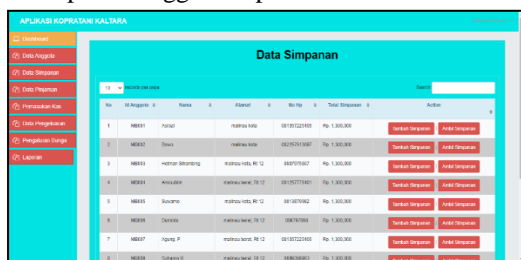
p ggot p

APLIKASI KOPRATANI KALTARA

Dashboard
Data Anggota
Data Simpanan
Data Pinjaman
Pemasukan Kas
Data Pengeluaran
Pengaturan Bunga
Laporan

Data Simpanan

10 records per page

Search:

| No | Id Anggota | Nama | Alamat | No Hp | Total Simpanan | Action |
|---|---|---|---|---|---|---|
| 1 | MB001 | Azizal | malinau kota | 081357223465 | Rp. 1.300.000 | Tambah Simpanan Ambil Simpanan |
| 2 | MB002 | Siswo | malinau kota | 082157913087 | Rp. 1.300.000 | Tambah Simpanan Ambil Simpanan |
| 3 | MB003 | Hotman Sihombing | malinau kota, Rt 12 | 0905378567 | Rp. 1.300.000 | Tambah Simpanan Ambil Simpanan |
| 4 | MB004 | Amiruddin | malinau barat, Rt 12 | 081357773461 | Rp. 1.300.000 | Tambah Simpanan Ambil Simpanan |
| 5 | MB005 | Suwarno | malinau kota, Rt 12 | 0813078962 | Rp. 1.300.000 | Tambah Simpanan Ambil Simpanan |
| 6 | MB006 | Dominta | malinau kota, Rt 12 | 089767864 | Rp. 1.300.000 | Tambah Simpanan Ambil Simpanan |
| 7 | MB007 | Agung, P | malinau kota, Rt 12 | 081357223465 | Rp. 1.300.000 | Tambah Simpanan Ambil Simpanan |
| 8 | MB008 | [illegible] | malinau barat, Rt 12 | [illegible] | Rp. 1.300.000 | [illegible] |